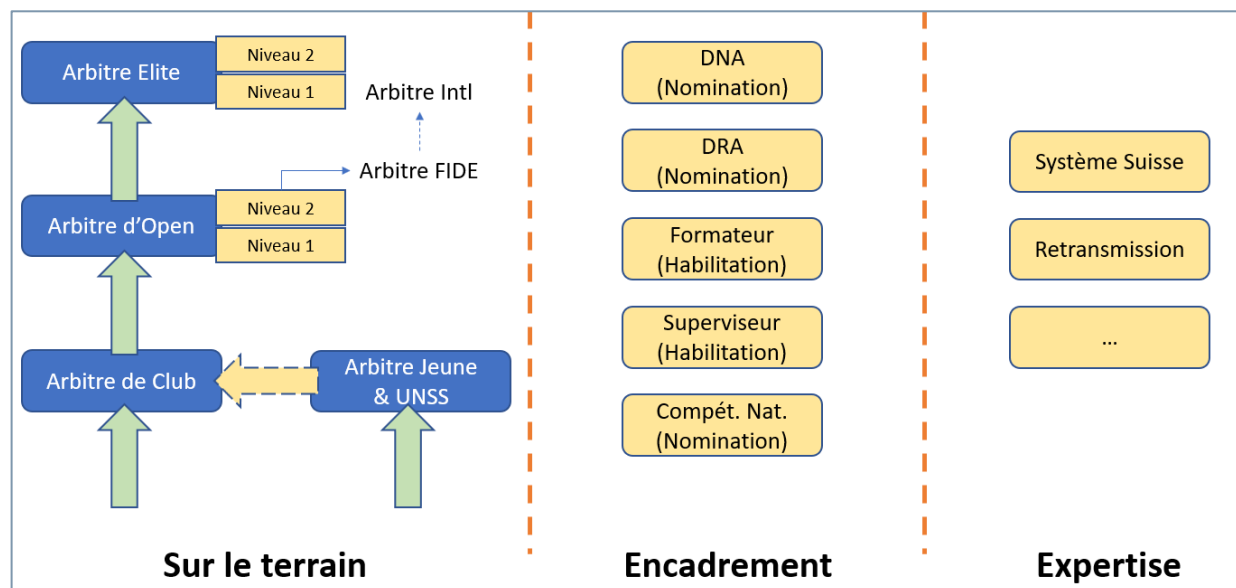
Arbitre Elite
Niveau 2
Niveau 1
Arbitre Intl
Arbitre FIDE
Arbitre d'Open
Niveau 2
Niveau 1
Arbitre de Club
Arbitre Jeune & UNSS

Sur le terrain

DNA (Nomination)
DRA (Nomination)
Formateur (Habilitation)
Superviseur (Habilitation)
Compét. Nat. (Nomination)

Encadrement

Système Suisse
Retransmission
...

Expertise